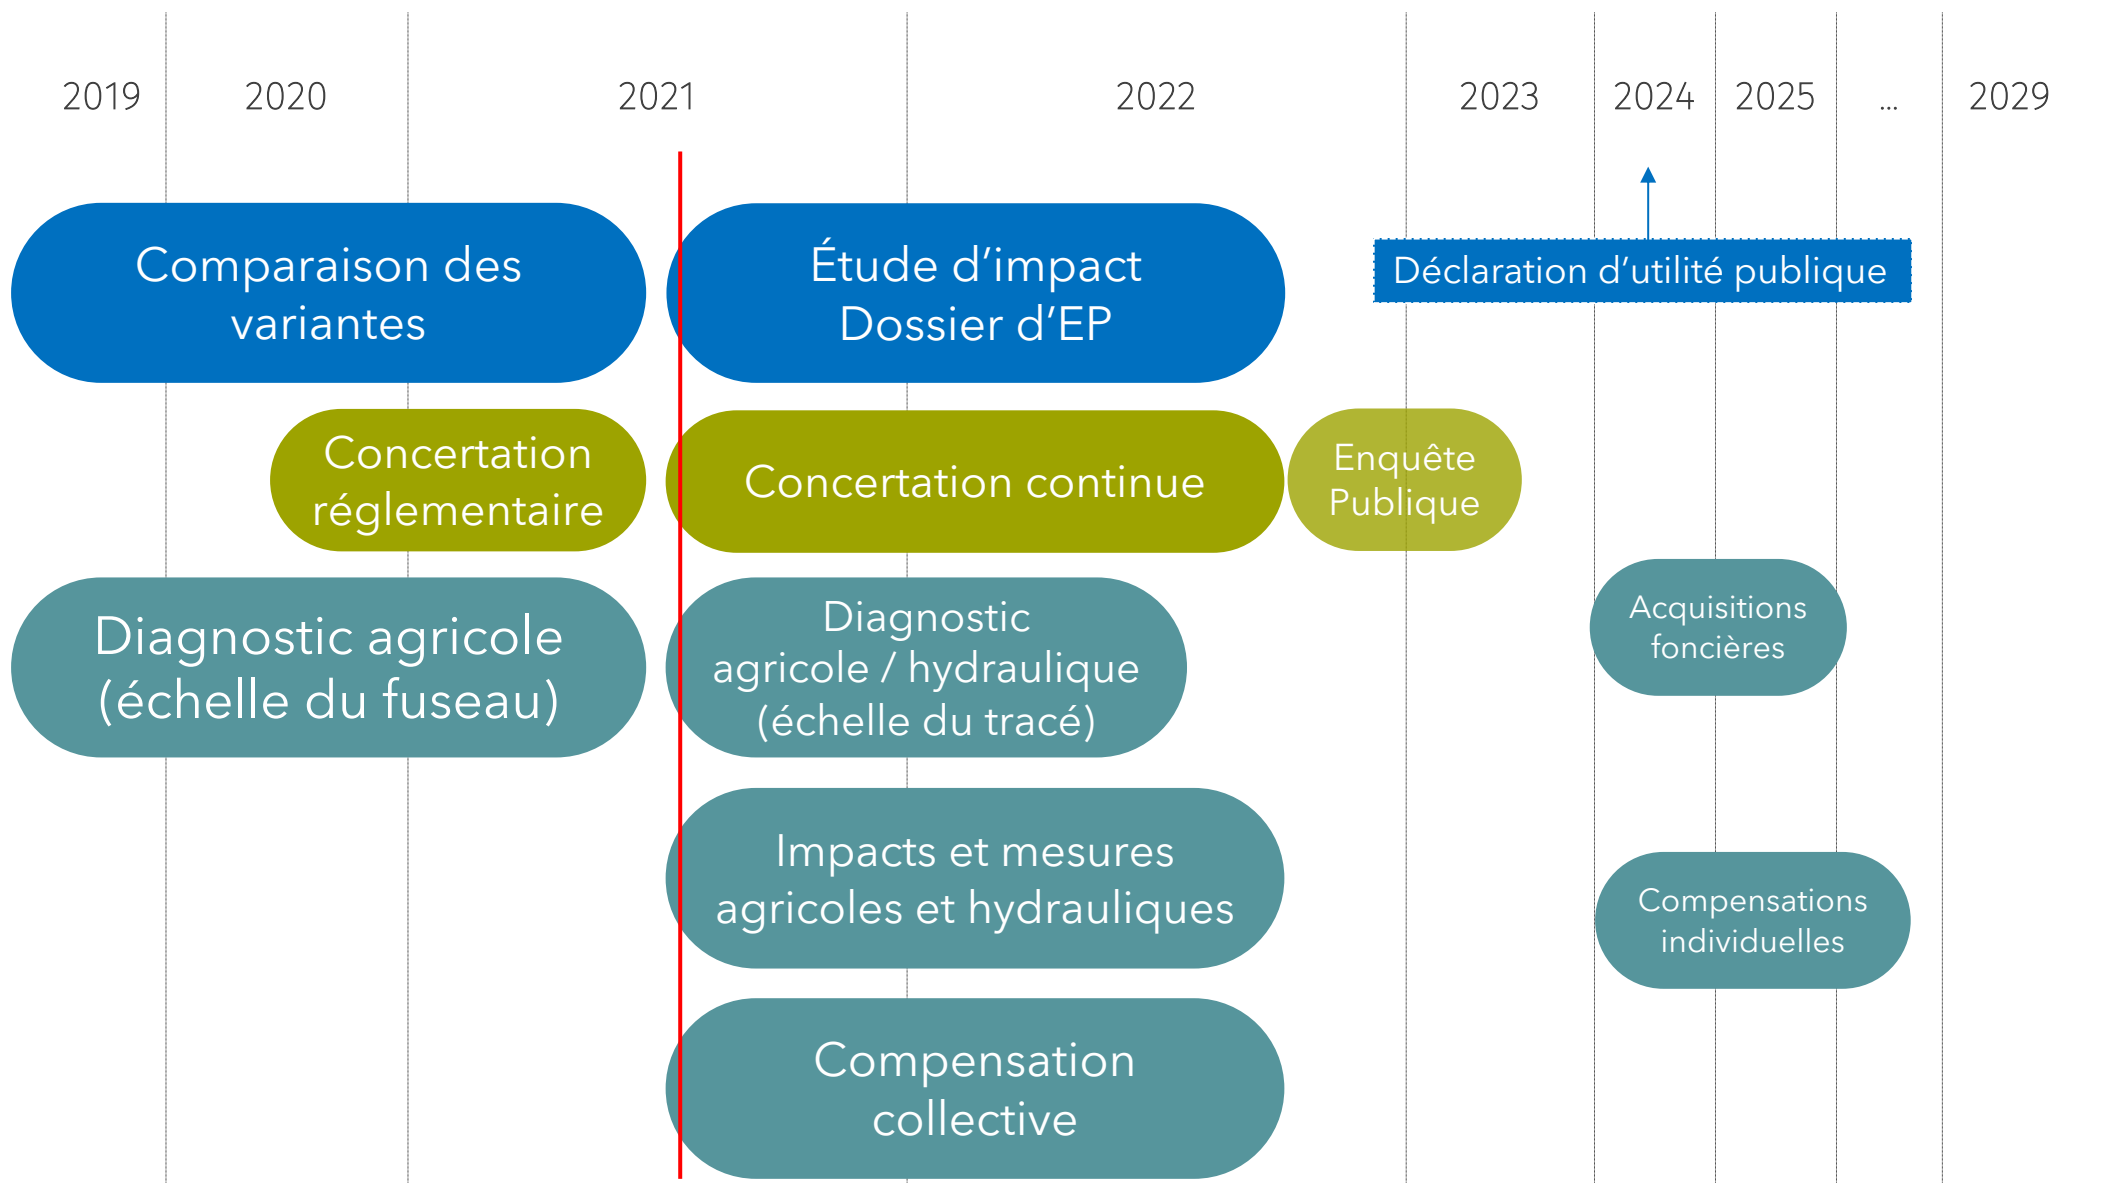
2019 2020 2021 2022 2023 2024 2025 … 2029

Comparaison des variantes

Étude d'impact Dossier d'EP

Déclaration d'utilité publique

Concertation réglementaire

Concertation continue

Enquête Publique

Diagnostic agricole (échelle du fuseau)

Diagnostic agricole / hydraulique (échelle du tracé)

Acquisitions foncières

Impacts et mesures agricoles et hydrauliques

Compensations individuelles

Compensation collective